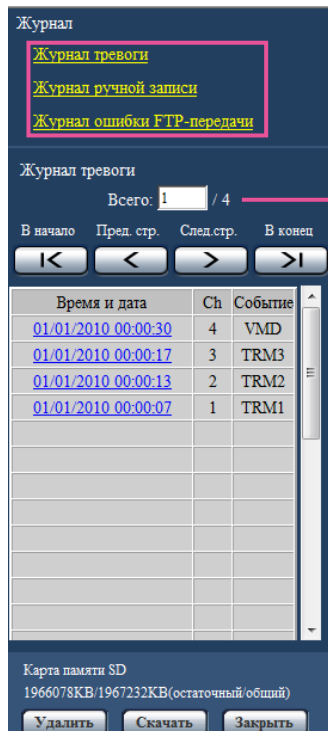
Журнал

Журнал тревоги

Журнал ручной записи

Журнал ошибки FTP-передачи

Журнал тревоги

Всего: 1 / 4

В начало Пред. стр. След.стр. В конец

| Время и дата | Ch | Событие |
|---|---|---|
| 01/01/2010 00:00:30 | 4 | VMD |
| 01/01/2010 00:00:17 | 3 | TRM3 |
| 01/01/2010 00:00:13 | 2 | TRM2 |
| 01/01/2010 00:00:07 | 1 | TRM1 |

Карта памяти SD

1966078KB/1967232KB(остаточный/общий)

Удалить Скачать Закрыть